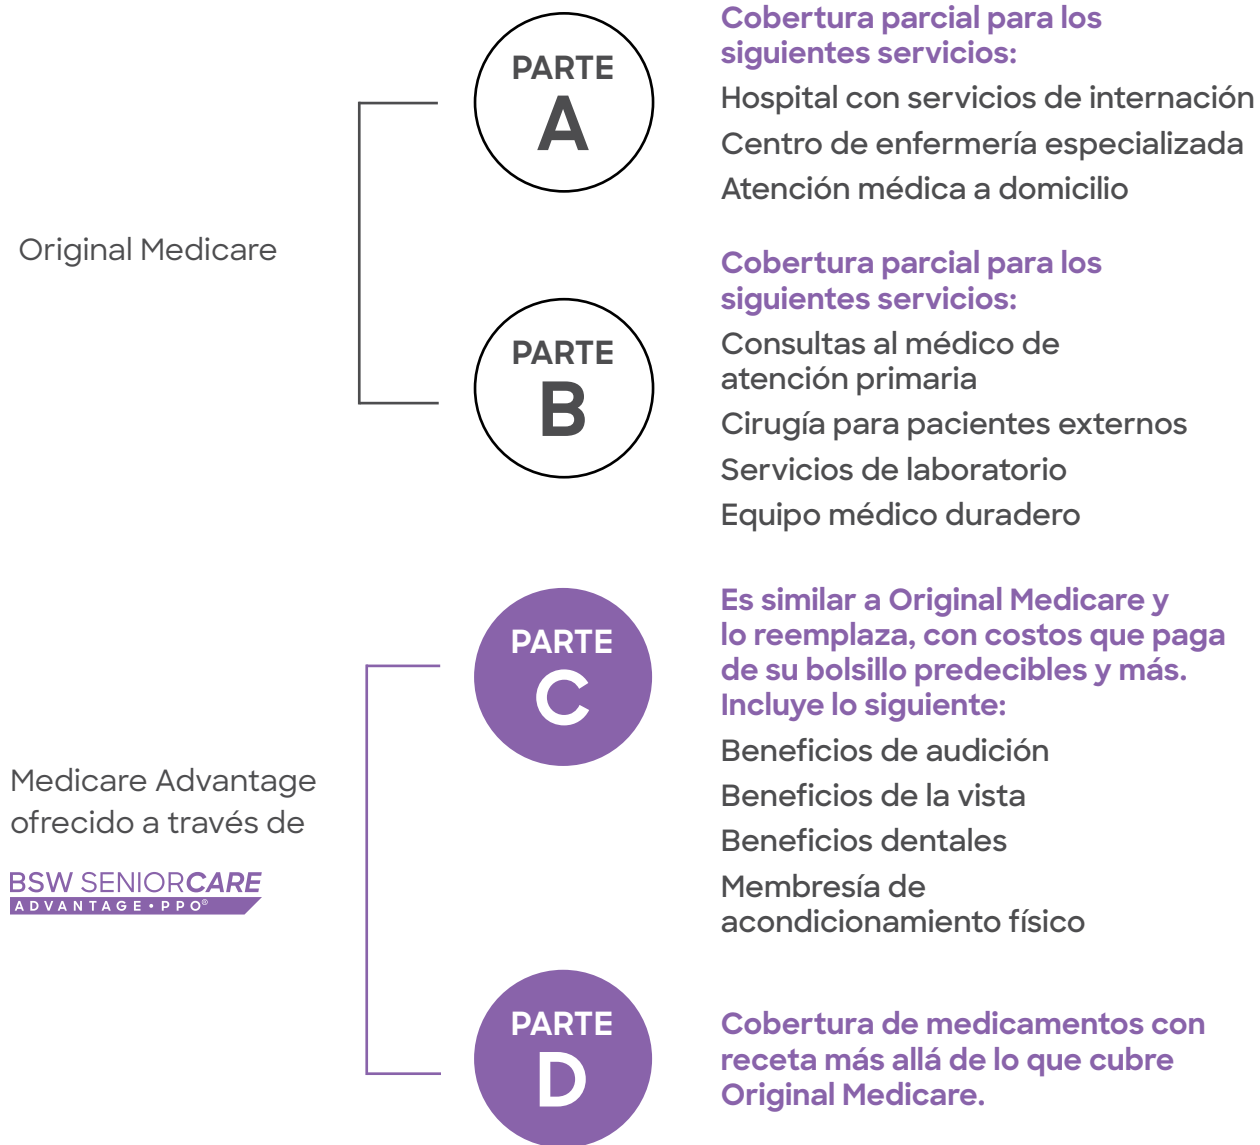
Original Medicare

PARTE
A

Cobertura parcial para los siguientes servicios:

Hospital con servicios de internación

Centro de enfermería especializada

Atención médica a domicilio

PARTE
B

Cobertura parcial para los siguientes servicios:

Consultas al médico de atención primaria

Cirugía para pacientes externos

Servicios de laboratorio

Equipo médico duradero

Medicare Advantage ofrecido a través de

BSW SENIORCARE
ADVANTAGE • PPO®

PARTE
C

Es similar a Original Medicare y lo reemplaza, con costos que paga de su bolsillo predecibles y más. Incluye lo siguiente:

Beneficios de audición

Beneficios de la vista

Beneficios dentales

Membresía de acondicionamiento físico

PARTE
D

Cobertura de medicamentos con receta más allá de lo que cubre Original Medicare.